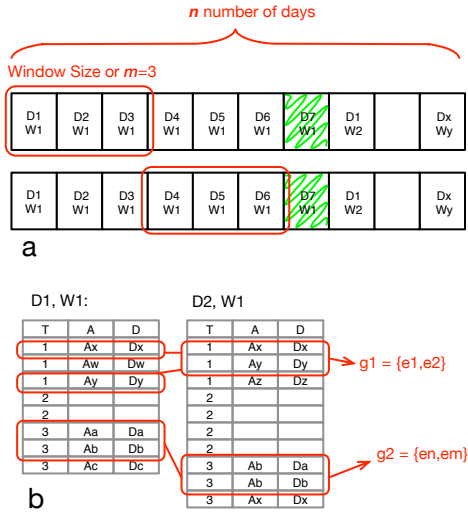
*n* number of days

Window Size or *m*=3

| D1 W1 | D2 W1 | D3 W1 | D4 W1 | D5 W1 | D6 W1 | D7 W1 | D1 W2 | | Dx Wy |
|---|---|---|---|---|---|---|---|---|---|

| D1 W1 | D2 W1 | D3 W1 | D4 W1 | D5 W1 | D6 W1 | D7 W1 | D1 W2 | | Dx Wy |
|---|---|---|---|---|---|---|---|---|---|

a

D1, W1:

| T | A | D |
|---|---|---|
| 1 | Ax | Dx |
| 1 | Aw | Dw |
| 1 | Ay | Dy |
| 2 | | |
| 2 | | |
| 3 | Aa | Da |
| 3 | Ab | Db |
| 3 | Ac | Dc |

D2, W1

| T | A | D |
|---|---|---|
| 1 | Ax | Dx |
| 1 | Ay | Dy |
| 1 | Az | Dz |
| 2 | | |
| 2 | | |
| 2 | | |
| 2 | | |
| 3 | Ab | Da |
| 3 | Ab | Db |
| 3 | Ax | Dx |

g1 = {e1,e2}

g2 = {en,em}

b